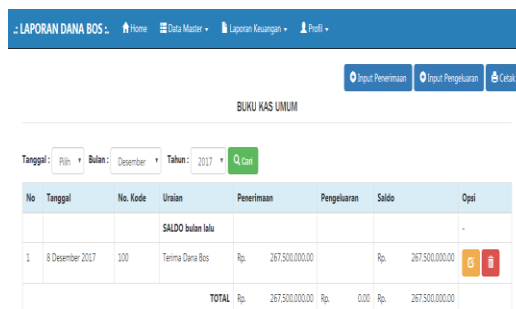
.: LAPORAN DANA BOS :. Home Data Master ▾ Laporan Keuangan ▾ Profil ▾

Input Penerimaan Input Pengeluaran Cetak

BUKU KAS UMUM

Tanggal : Pilih ▾ Bulan : Desember ▾ Tahun : 2017 ▾ Cari

| No | Tanggal | No. Kode | Uraian | Penerimaan | Pengeluaran | Saldo | Opsi |
|---|---|---|---|---|---|---|---|
| | | | SALDO bulan lalu | | | | - |
| 1 | 8 Desember 2017 | 100 | Terima Dana Bos | Rp. 267,500,000.00 | | Rp. 267,500,000.00 | |
| | | | TOTAL | Rp. 267,500,000.00 | Rp. 0.00 | Rp. 267,500,000.00 | |